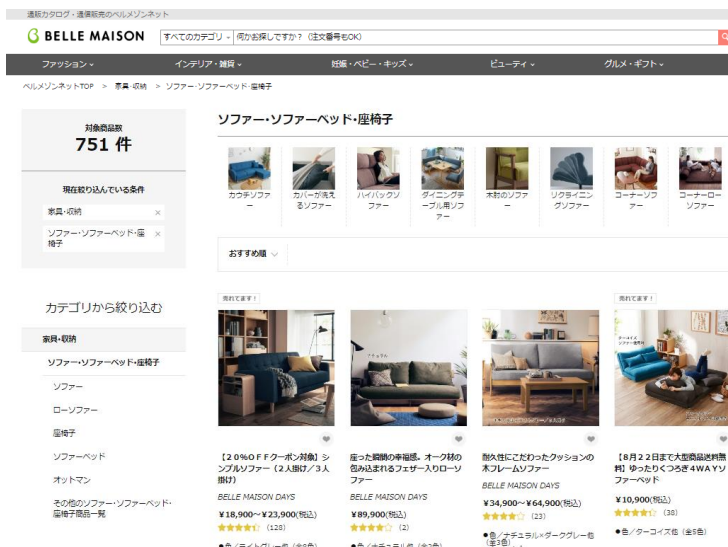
通販カタログ・通信販売のベルメゾンネット

BELLE MAISON

すべてのカテゴリ 何かお探しですか？（注文番号もOK）

ファッション インテリア・雑貨 妊娠・ベビー・キッズ ビューティ グルメ・ギフト

ベルメゾンネットTOP > 家具・収納 > ソファー・ソファーベッド・座椅子

対象商品数
751 件

現在絞り込んでいる条件

家具・収納 ×

ソファー・ソファーベッド・座椅子 ×

カテゴリから絞り込む

家具・収納

ソファー・ソファーベッド・座椅子

ソファー

ローソファー

座椅子

ソファーベッド

オットマン

その他のソファー・ソファーベッド・座椅子商品一覧

ソファー・ソファーベッド・座椅子

カウチソファー

カバーが洗えるソファー

ハイバックソファー

ダイニングテーブル用ソファー

木枠のソファー

リクライニングソファー

コーナーソファー

コーナーローソファー

おすすめ順

売れてます！

【２０％ＯＦＦクーポン対象】シンプルソファー（２人掛け／３人掛け）

BELLE MAISON DAYS

¥18,900〜¥23,900(税込)

(128)

座った瞬間の幸福感。オーク材の包み込まれるフェザー入りローソファー

BELLE MAISON DAYS

¥89,900(税込)

(2)

耐久性にこだわったクッションの木フレームソファー

BELLE MAISON DAYS

¥34,900〜¥64,900(税込)

(23)

●色／ナチュラル×ダークグレー他（全3色）

売れてます！

【8月22日まで大型商品送料無料】ゆったりくつろぎ４WAYソファーベッド

¥10,900(税込)

(38)

●色／ターコイズ他（全9色）